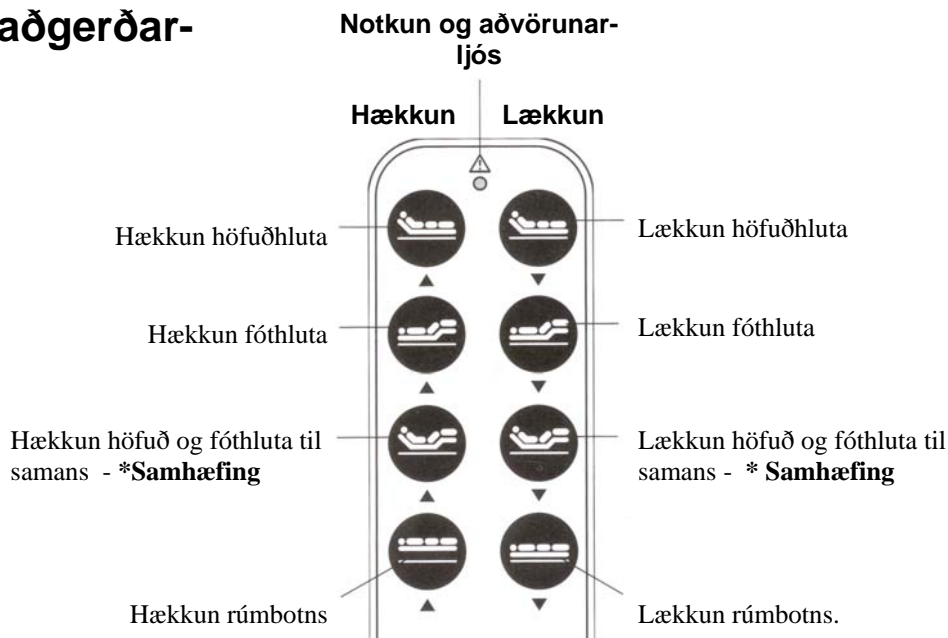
aðgerðar-

Notkun og aðvörunarljós

Hækkun

Lækkun

Hækkun höfuðhluta

Lækkun höfuðhluta

Hækkun fóthluta

Lækkun fóthluta

Hækkun höfuð og fóthluta til samans - ***Samhæfing**

Lækkun höfuð og fóthluta til samans - *** Samhæfing**

Hækkun rúmbotns

Lækkun rúmbotns.